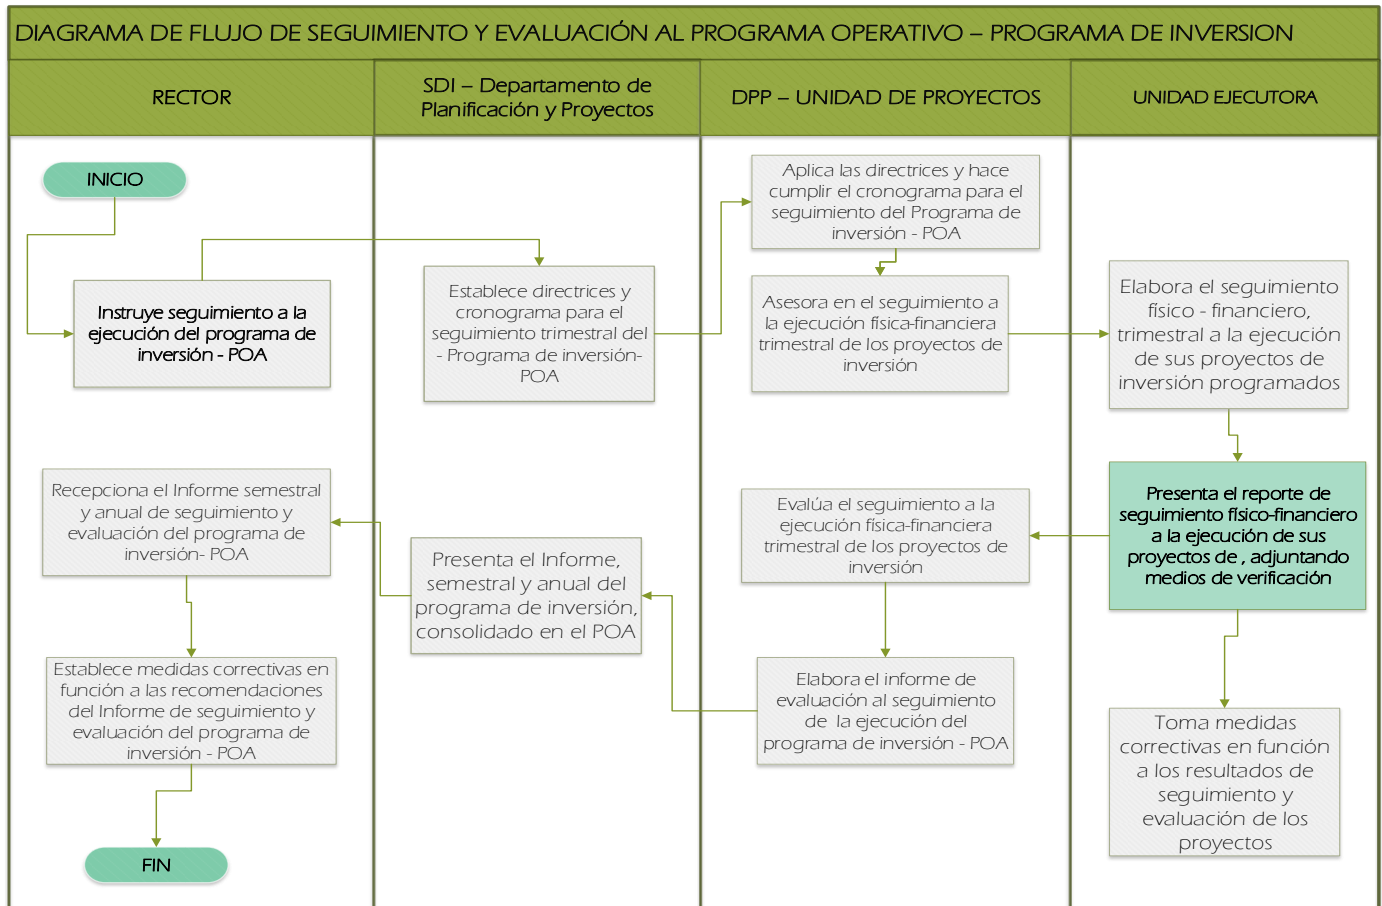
DIAGRAMA DE FLUJO DE SEGUIMIENTO Y EVALUACIÓN AL PROGRAMA OPERATIVO – PROGRAMA DE INVERSION

RECTOR

SDI – Departamento de Planificación y Proyectos

DPP – UNIDAD DE PROYECTOS

UNIDAD EJECUTORA

INICIO

Instruye seguimiento a la ejecución del programa de inversión - POA

Establece directrices y cronograma para el seguimiento trimestral del - Programa de inversión- POA

Aplica las directrices y hace cumplir el cronograma para el seguimiento del Programa de inversión - POA

Asesora en el seguimiento a la ejecución física-financiera trimestral de los proyectos de inversión

Elabora el seguimiento físico - financiero, trimestral a la ejecución de sus proyectos de inversión programados

Presenta el reporte de seguimiento físico-financiero a la ejecución de sus proyectos de , adjuntando medios de verificación

Evalúa el seguimiento a la ejecución física-financiera trimestral de los proyectos de inversión

Elabora el informe de evaluación al seguimiento de la ejecución del programa de inversión - POA

Presenta el Informe, semestral y anual del programa de inversión, consolidado en el POA

Recepciona el Informe semestral y anual de seguimiento y evaluación del programa de inversión- POA

Establece medidas correctivas en función a las recomendaciones del Informe de seguimiento y evaluación del programa de inversión - POA

Toma medidas correctivas en función a los resultados de seguimiento y evaluación de los proyectos

FIN